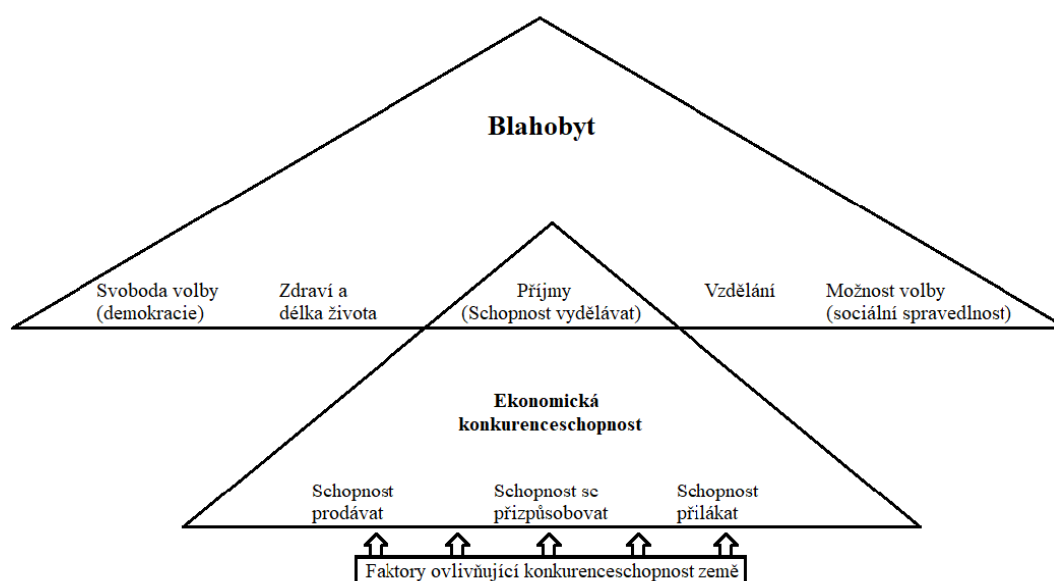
Blahobyt

Svoboda volby (demokracie)

Zdraví a délka života

Příjmy (Schopnost vydělávat)

Vzdělání

Možnost volby (sociální spravedlnost)

Ekonomická konkurenceschopnost

Schopnost prodávat

Schopnost se přizpůsobovat

Schopnost přilákat

Faktory ovlivňující konkurenceschopnost země